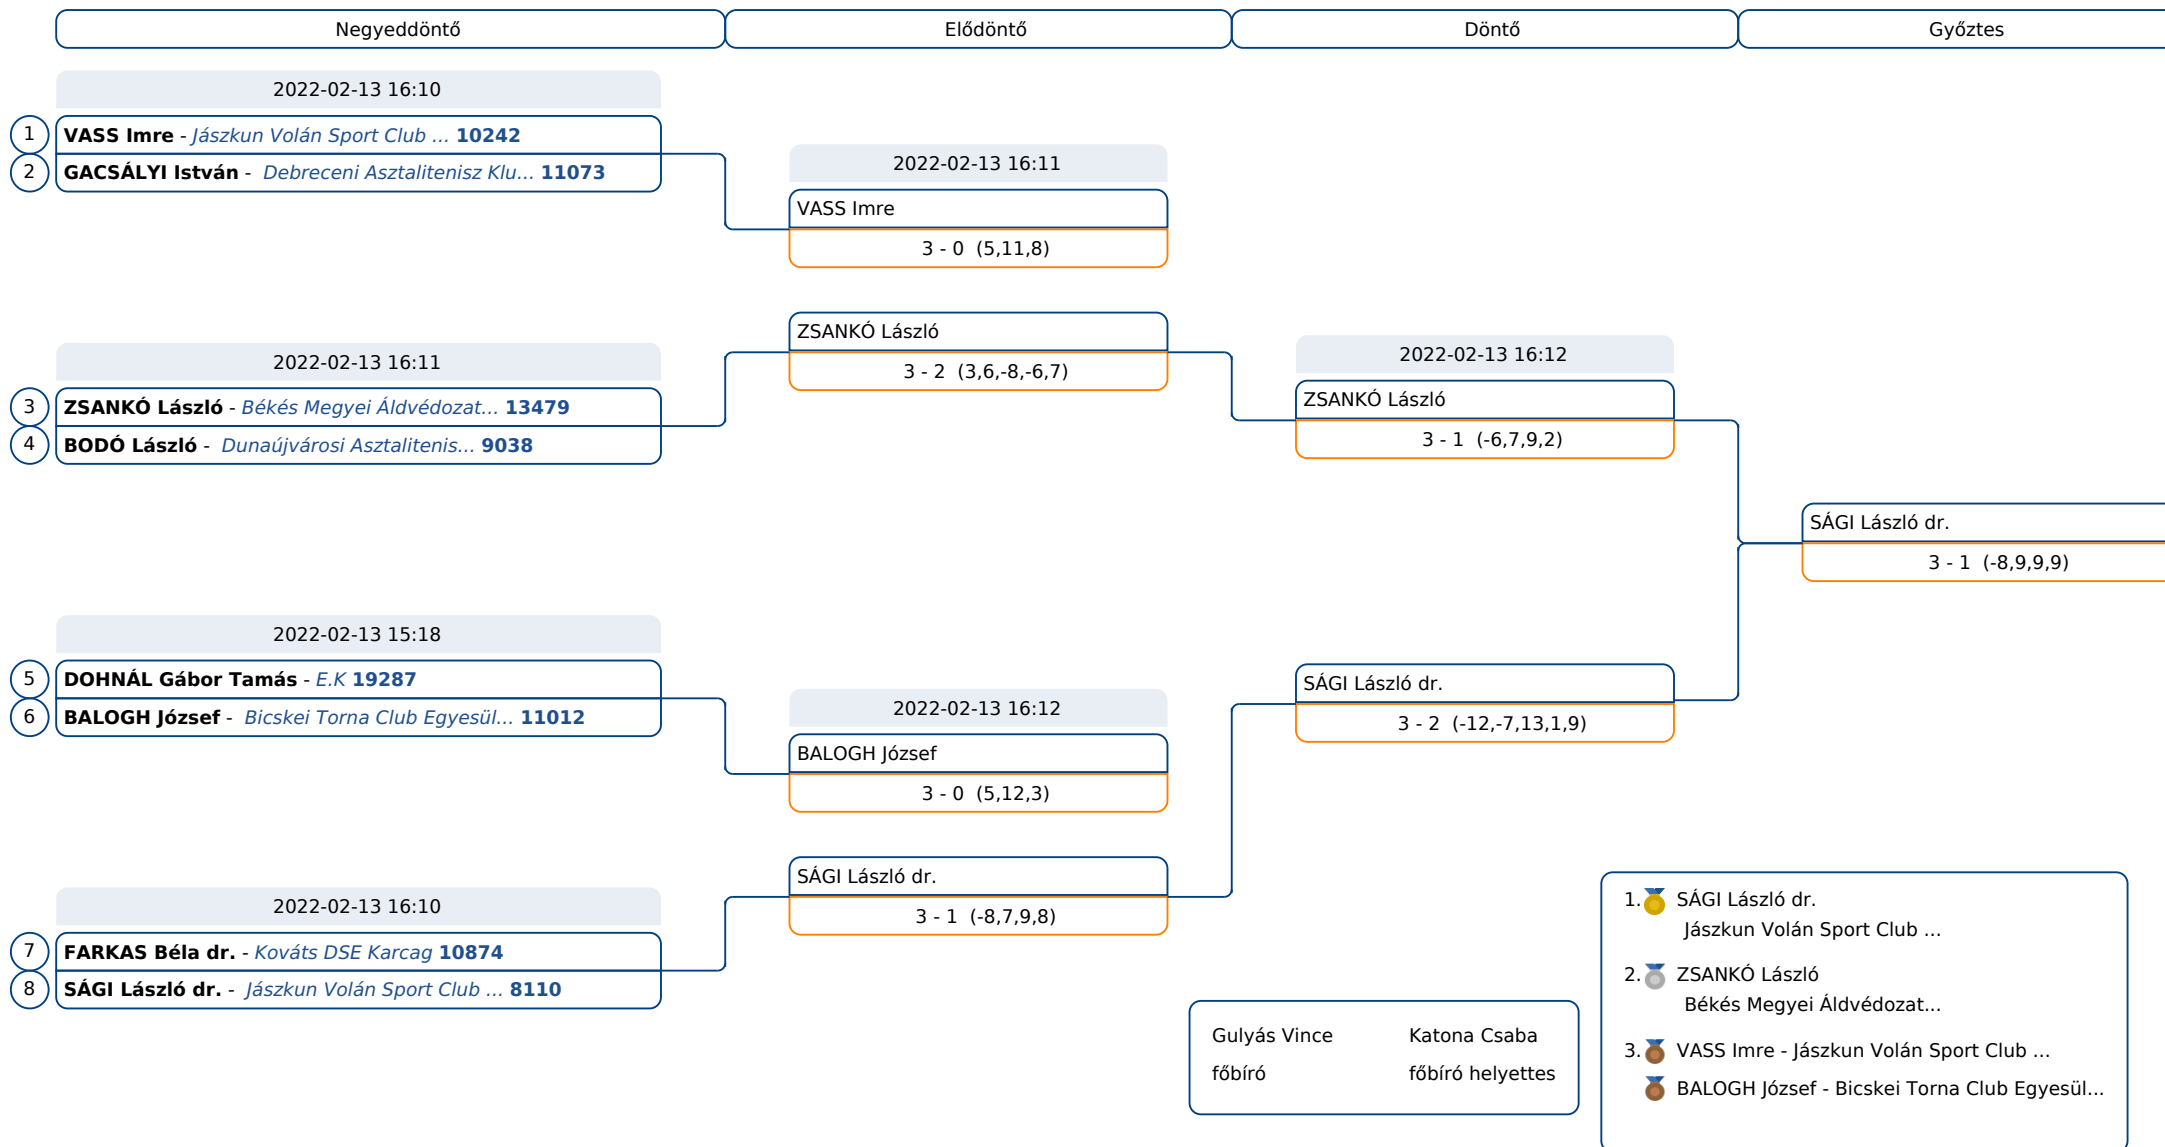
Negyeddöntő
Elődöntő
Döntő
Győztes

2022-02-13 16:10
1 **VASS Imre** - *Jászkun Volán Sport Club ...* **10242**
2 **GACSÁLYI István** - *Debreceni Asztalitenisz Klu...* **11073**

2022-02-13 16:11
3 **ZSANKÓ László** - *Békés Megyei Áldvédozat...* **13479**
4 **BODÓ László** - *Dunaújvárosi Asztalitenis...* **9038**

2022-02-13 15:18
5 **DOHNÁL Gábor Tamás** - *E.K* **19287**
6 **BALOGH József** - *Bicskei Torna Club Egyesül...* **11012**

2022-02-13 16:10
7 **FARKAS Béla dr.** - *Kováts DSE Karcag* **10874**
8 **SÁGI László dr.** - *Jászkun Volán Sport Club ...* **8110**

2022-02-13 16:11
VASS Imre
3 - 0 (5,11,8)

ZSANKÓ László
3 - 2 (3,6,-8,-6,7)

2022-02-13 16:12
BALOGH József
3 - 0 (5,12,3)

SÁGI László dr.
3 - 1 (-8,7,9,8)

2022-02-13 16:12
ZSANKÓ László
3 - 1 (-6,7,9,2)

SÁGI László dr.
3 - 2 (-12,-7,13,1,9)

SÁGI László dr.
3 - 1 (-8,9,9,9)

Gulyás Vince
főbíró
Katona Csaba
főbíró helyettes

1. SÁGI László dr.
Jászkun Volán Sport Club ...
2. ZSANKÓ László
Békés Megyei Áldvédozat...
3. VASS Imre - Jászkun Volán Sport Club ...
BALOGH József - Bicskei Torna Club Egyesül...